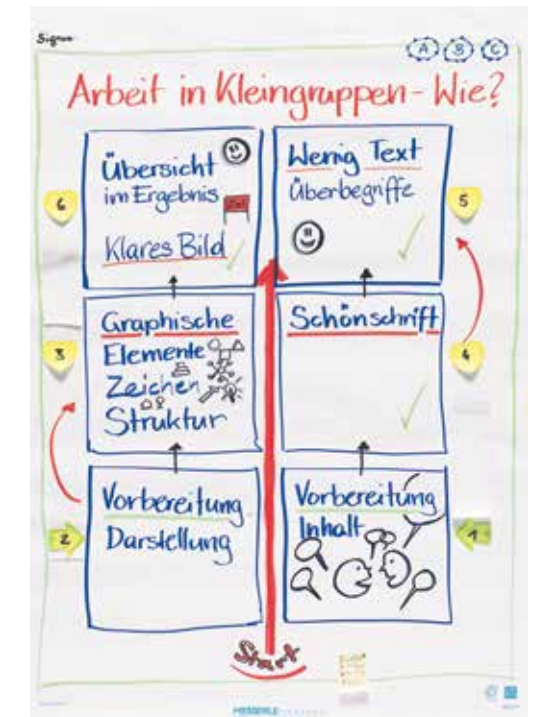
Signum

A B C

Arbeit in Kleingruppen - Wie?

6

Übersicht im Ergebnis

Klares Bild

Wenig Text

Überbegriffe

5

Graphische Elemente Zeichen Struktur

3

Schönschrift

4

Vorbereitung Darstellung

2

Vorbereitung Inhalt

1

Start

NEUERLAND